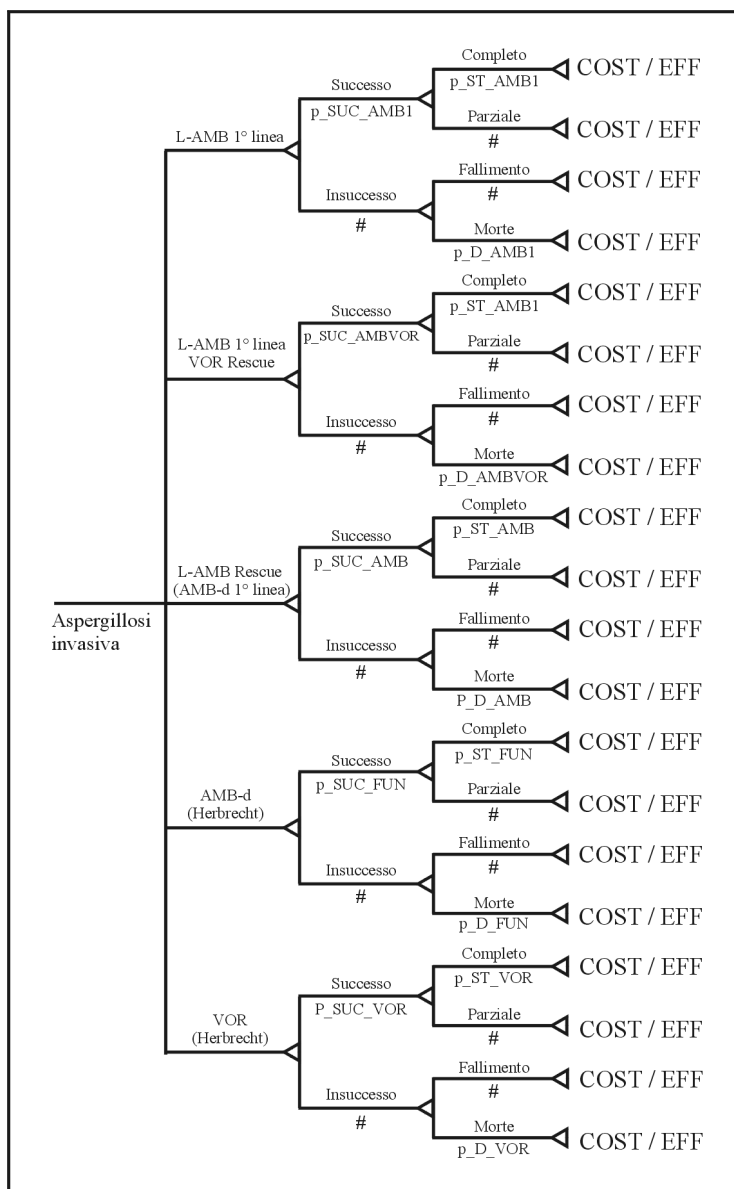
Aspergillosi invasiva

L-AMB 1° linea
Successo
p_SUC_AMB1
Completo
p_ST_AMB1
COST / EFF
Parziale
#
COST / EFF
Insuccesso
#
Fallimento
#
COST / EFF
Morte
p_D_AMB1
COST / EFF

L-AMB 1° linea VOR Rescue
Successo
p_SUC_AMBVOR
Completo
p_ST_AMB1
COST / EFF
Parziale
#
COST / EFF
Insuccesso
#
Fallimento
#
COST / EFF
Morte
p_D_AMBVOR
COST / EFF

L-AMB Rescue (AMB-d 1° linea)
Successo
p_SUC_AMB
Completo
p_ST_AMB
COST / EFF
Parziale
#
COST / EFF
Insuccesso
#
Fallimento
#
COST / EFF
Morte
P_D_AMB
COST / EFF

AMB-d (Herbrecht)
Successo
p_SUC_FUN
Completo
p_ST_FUN
COST / EFF
Parziale
#
COST / EFF
Insuccesso
#
Fallimento
#
COST / EFF
Morte
p_D_FUN
COST / EFF

VOR (Herbrecht)
Successo
P_SUC_VOR
Completo
p_ST_VOR
COST / EFF
Parziale
#
COST / EFF
Insuccesso
#
Fallimento
#
COST / EFF
Morte
p_D_VOR
COST / EFF